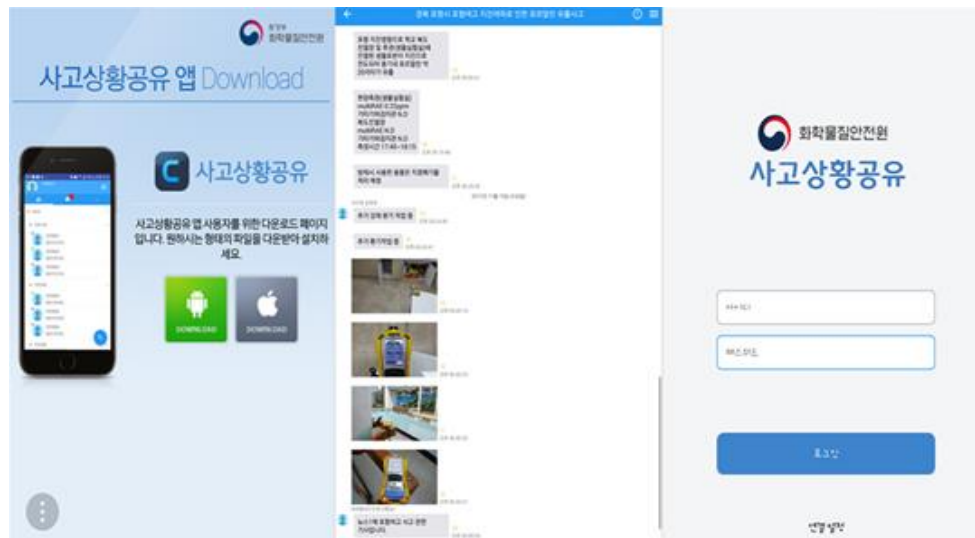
환경부 화학물질안전원

사고상황공유 앱 Download

사고상황공유

사고상황공유 앱 사용자를 위한 다운로드 페이지입니다. 원하시는 형태의 파일을 다운받아 설치하세요.

DOWNLOAD DOWNLOAD

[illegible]

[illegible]

화학물질안전원

사고상황공유

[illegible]

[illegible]

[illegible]

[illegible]